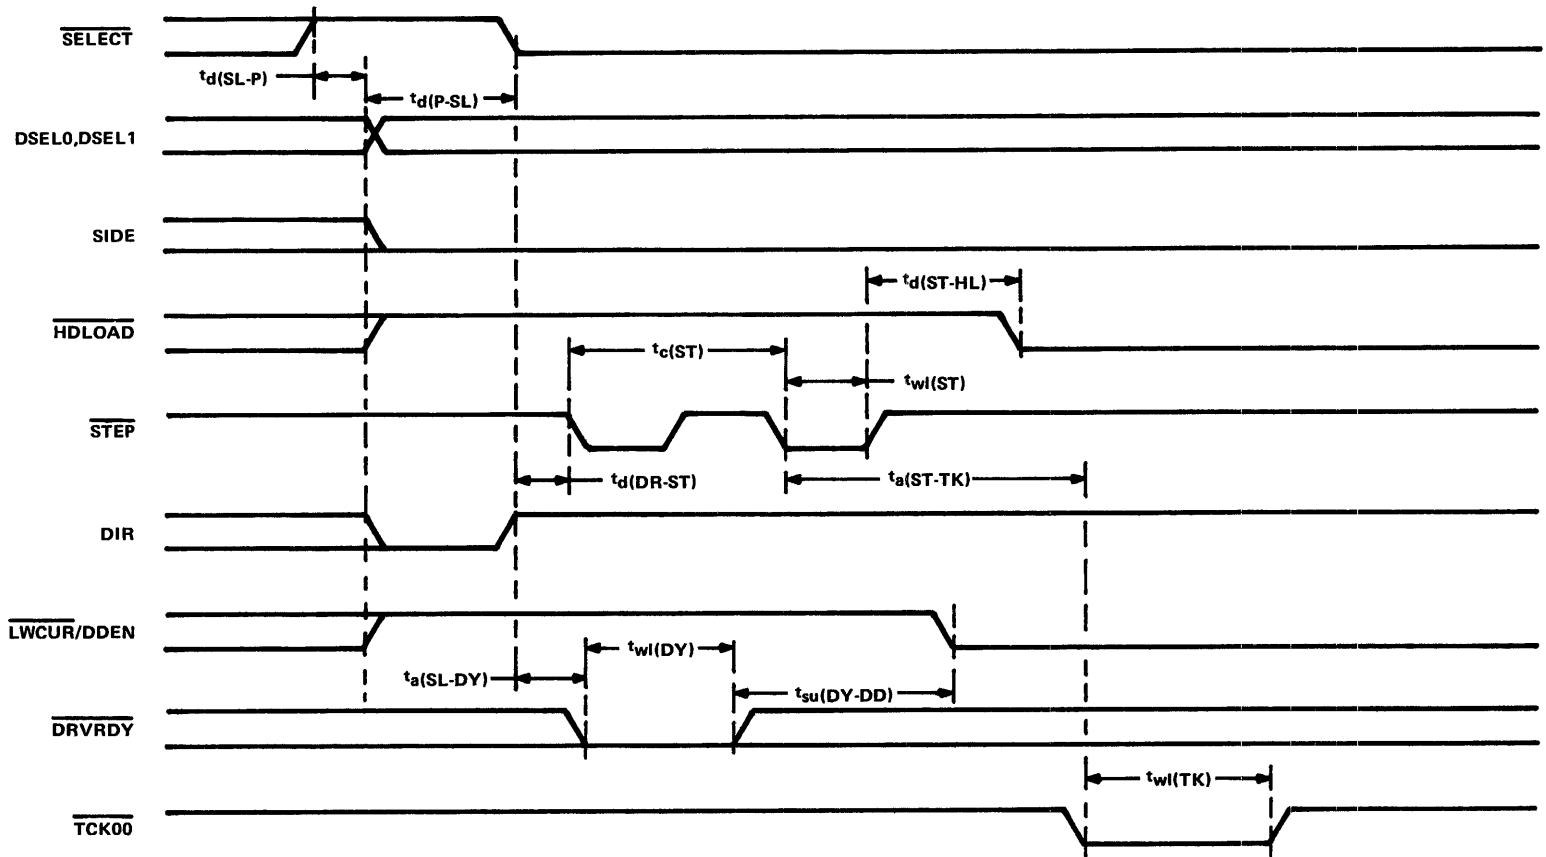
$\overline{SELECT}$

$t_{d(SL\text{-}P)}$

$t_{d(P\text{-}SL)}$

DSEL0,DSEL1

SIDE

$t_{d(ST\text{-}HL)}$

$\overline{HDLOAD}$

$t_{c(ST)}$

$t_{wl(ST)}$

$\overline{STEP}$

$t_{d(DR\text{-}ST)}$

$t_{a(ST\text{-}TK)}$

DIR

$\overline{LWCUR}$/DDEN

$t_{wl(DY)}$

$t_{a(SL\text{-}DY)}$

$t_{su(DY\text{-}DD)}$

$\overline{DRVRDY}$

$t_{wl(TK)}$

$\overline{TCK00}$